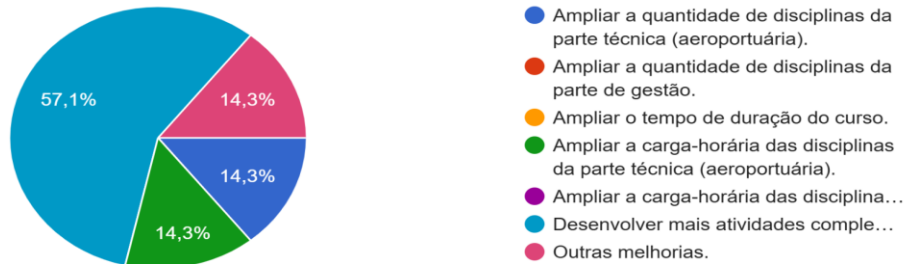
57,1%

14,3%

14,3%

14,3%

Ampliar a quantidade de disciplinas da parte técnica (aeroportuária).

Ampliar a quantidade de disciplinas da parte de gestão.

Ampliar o tempo de duração do curso.

Ampliar a carga-horária das disciplinas da parte técnica (aeroportuária).

Ampliar a carga-horária das disciplina…

Desenvolver mais atividades comple…

Outras melhorias.